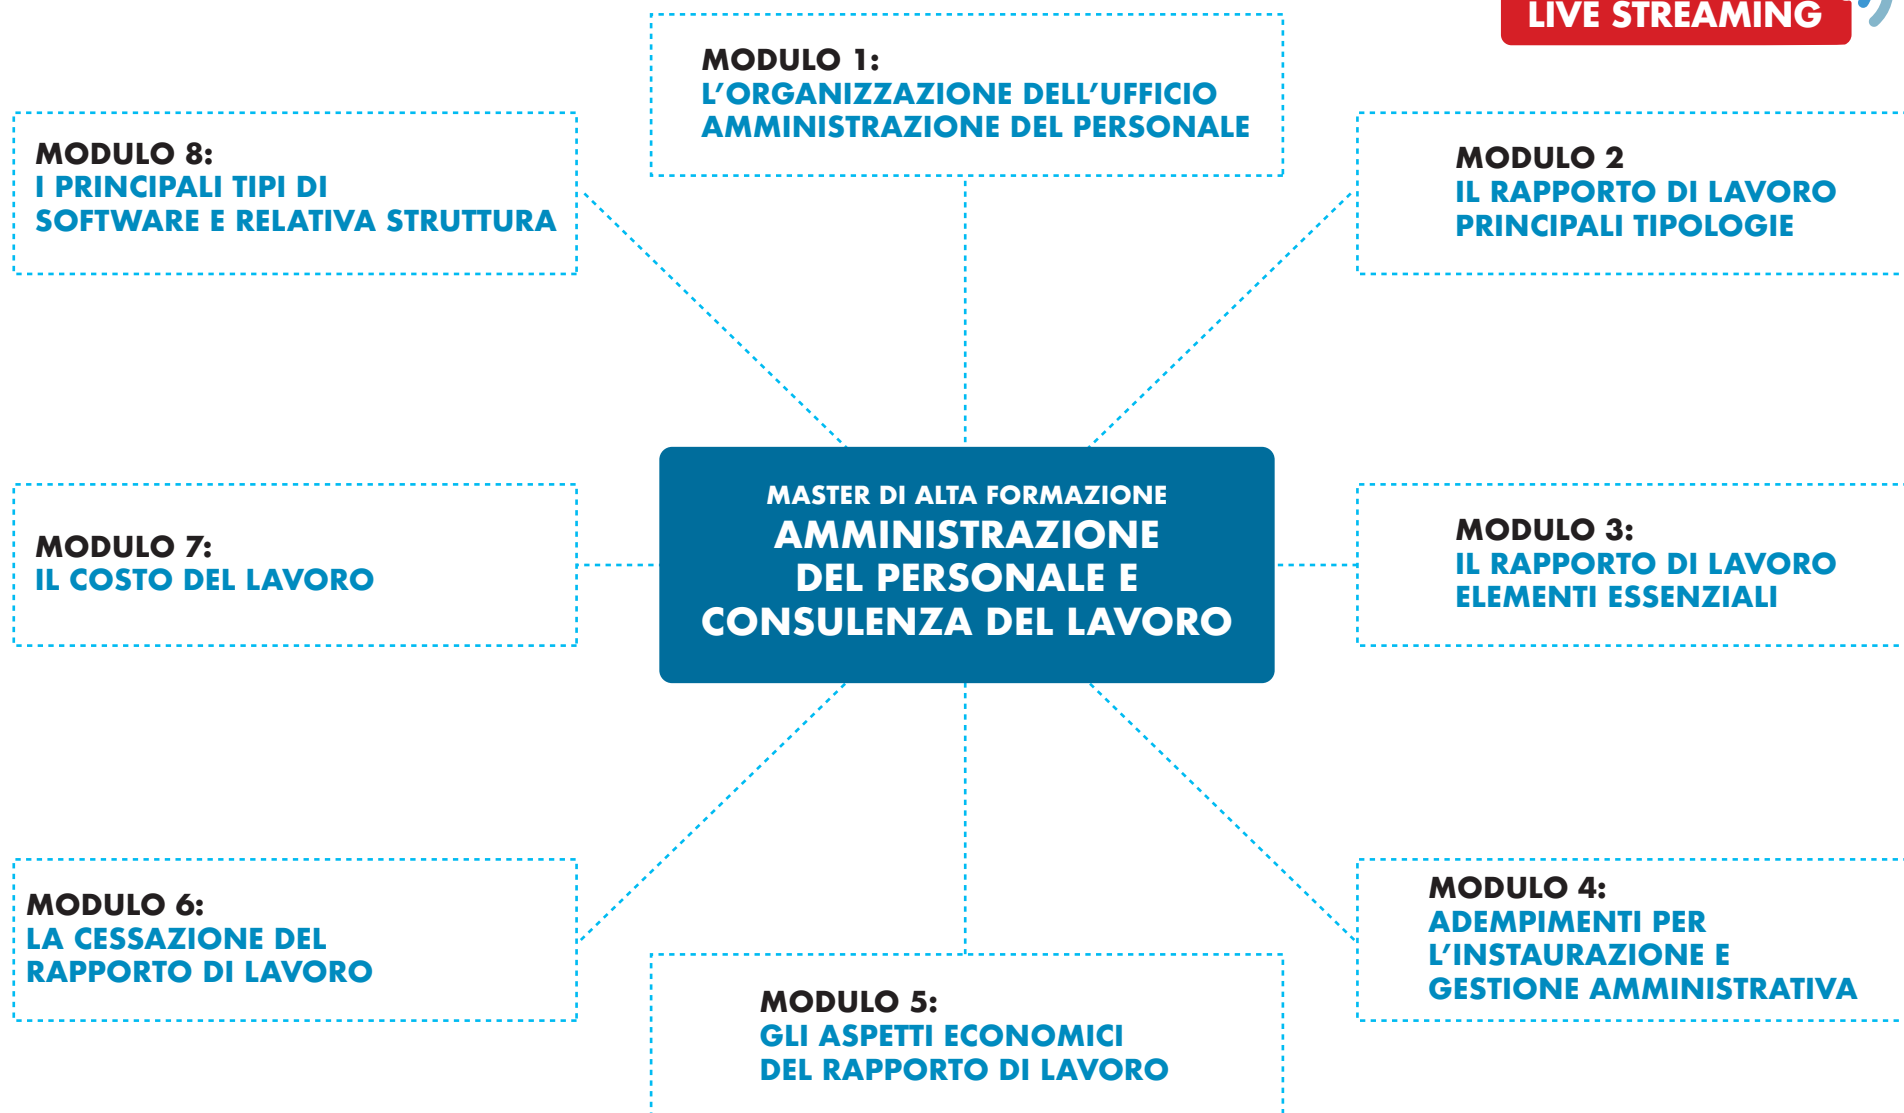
LIVE STREAMING

MODULO 1:
L'ORGANIZZAZIONE DELL'UFFICIO AMMINISTRAZIONE DEL PERSONALE

MODULO 8:
I PRINCIPALI TIPI DI SOFTWARE E RELATIVA STRUTTURA

MODULO 2
IL RAPPORTO DI LAVORO PRINCIPALI TIPOLOGIE

MASTER DI ALTA FORMAZIONE
AMMINISTRAZIONE DEL PERSONALE E CONSULENZA DEL LAVORO

MODULO 7:
IL COSTO DEL LAVORO

MODULO 3:
IL RAPPORTO DI LAVORO ELEMENTI ESSENZIALI

MODULO 6:
LA CESSAZIONE DEL RAPPORTO DI LAVORO

MODULO 4:
ADEMPIMENTI PER L'INSTAURAZIONE E GESTIONE AMMINISTRATIVA

MODULO 5:
GLI ASPETTI ECONOMICI DEL RAPPORTO DI LAVORO